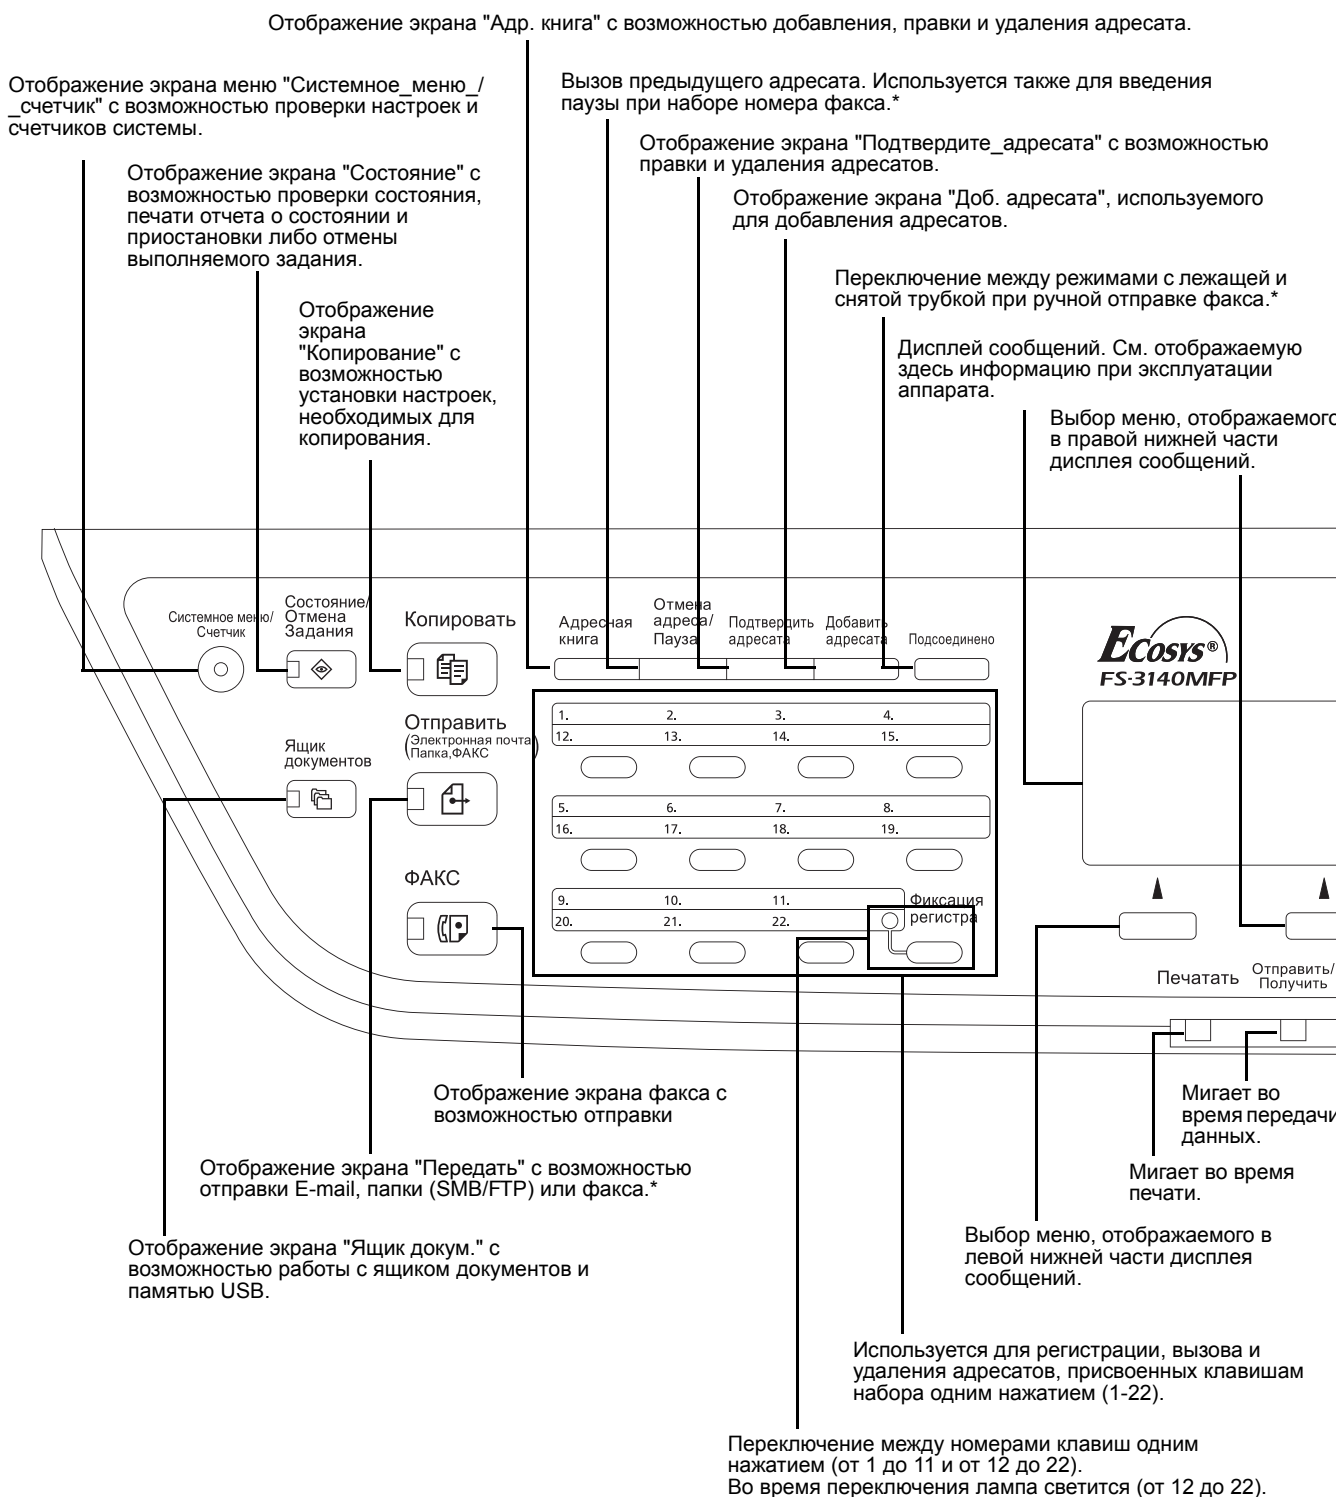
Отображение экрана "Адр. книга" с возможностью добавления, правки и удаления адресата.

Отображение экрана меню "Системное_меню_/_счетчик" с возможностью проверки настроек и счетчиков системы.

Вызов предыдущего адресата. Используется также для введения паузы при наборе номера факса.*

Отображение экрана "Подтвердите_адресата" с возможностью правки и удаления адресатов.

Отображение экрана "Состояние" с возможностью проверки состояния, печати отчета о состоянии и приостановки либо отмены выполняемого задания.

Отображение экрана "Доб. адресата", используемого для добавления адресатов.

Переключение между режимами с лежащей и снятой трубкой при ручной отправке факса.*

Отображение экрана "Копирование" с возможностью установки настроек, необходимых для копирования.

Дисплей сообщений. См. отображаемую здесь информацию при эксплуатации аппарата.

Выбор меню, отображаемого в правой нижней части дисплея сообщений.

Системное меню/ Счетчик

Состояние/ Отмена Задания

Копировать

Адресная книга

Отмена адреса/ Пауза

Подтвердить адресата

Добавить адресата

Подсоединено

ECOSYS®
FS-3140MFP

Отправить (Электронная почта Папка,ФАКС)

Ящик документов

| 1. | 2. | 3. | 4. |
|---|---|---|---|
| 12. | 13. | 14. | 15. |

| 5. | 6. | 7. | 8. |
|---|---|---|---|
| 16. | 17. | 18. | 19. |

| 9. | 10. | 11. | Фиксация регистра |
|---|---|---|---|
| 20. | 21. | 22. | |

ФАКС

Печатать

Отправить/ Получить

Отображение экрана факса с возможностью отправки

Мигает во время передачи данных.

Мигает во время печати.

Отображение экрана "Передать" с возможностью отправки E-mail, папки (SMB/FTP) или факса.*

Выбор меню, отображаемого в левой нижней части дисплея сообщений.

Отображение экрана "Ящик докум." с возможностью работы с ящиком документов и памятью USB.

Используется для регистрации, вызова и удаления адресатов, присвоенных клавишам набора одним нажатием (1-22).

Переключение между номерами клавиш одним нажатием (от 1 до 11 и от 12 до 22). Во время переключения лампа светится (от 12 до 22).